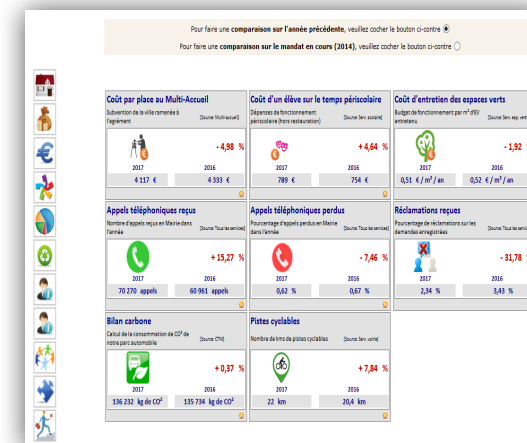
Pour faire une comparaison sur l'année précédente, veuillez cocher le bouton ci-contre

Pour faire une comparaison sur le mandat en cours (2014), veuillez cocher le bouton ci-contre

Coût par place au Multi-Accueil
Subvention de la ville ramenée à l'agrément [Source: Multi-accueil]
- 4,98 %
2017 2016
4 117 € 4 333 €

Coût d'un élève sur le temps périscolaire
Dépenses de fonctionnement périscolaire (hors restauration) [Source: Serv. scolaire]
+ 4,64 %
2017 2016
789 € 754 €

Coût d'entretien des espaces verts
Budget de fonctionnement par m² d'EV entretenu [Source: Serv. esp. verts]
- 1,92
2017 2016
0,51 € / m² / an 0,52 € / m² / an

Appels téléphoniques reçus
Nombre d'appels reçus en Mairie dans l'année [Source: Tous les services]
+ 15,27 %
2017 2016
70 270 appels 60 961 appels

Appels téléphoniques perdus
Pourcentage d'appels perdus en Mairie dans l'année [Source: Tous les services]
- 7,46 %
2017 2016
0,62 % 0,67 %

Réclamations reçues
Pourcentage de réclamations sur les demandes enregistrées [Source: Tous les services]
- 31,78
2017 2016
2,34 % 3,43 %

Bilan carbone
Calcul de la consommation de CO² de notre parc automobile [Source: CTM]
+ 0,37 %
2017 2016
136 232 kg de CO² 135 734 kg de CO²

Pistes cyclables
Nombre de kms de pistes cyclables [Source: Serv. voirie]
+ 7,84 %
2017 2016
22 km 20,4 km